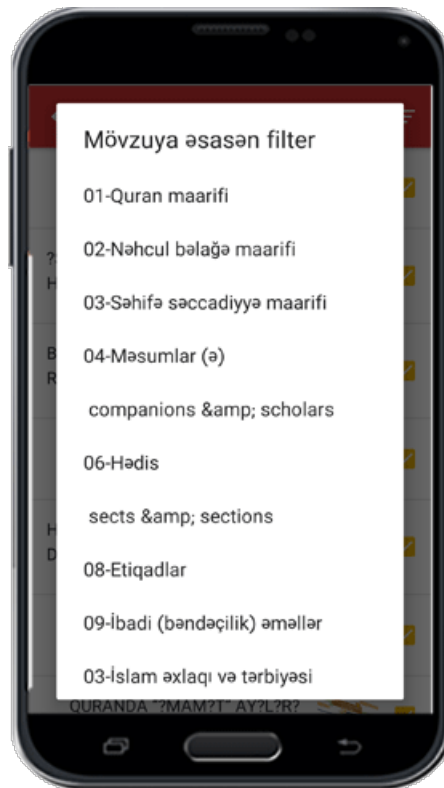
Mövzuya əsasən filter

01-Quran maarifi

02-Nəhcul bəlağə maarifi

03-Səhifə səccadiyyə maarifi

04-Məsumlar (ə)

companions &amp; scholars

06-Hədis

sects &amp; sections

08-Etiqadlar

09-İbadi (bəndəçilik) əməllər

03-İslam əxlaqı və tərbiyəsi

QURANDA "?MAM?T" AY?L?R?